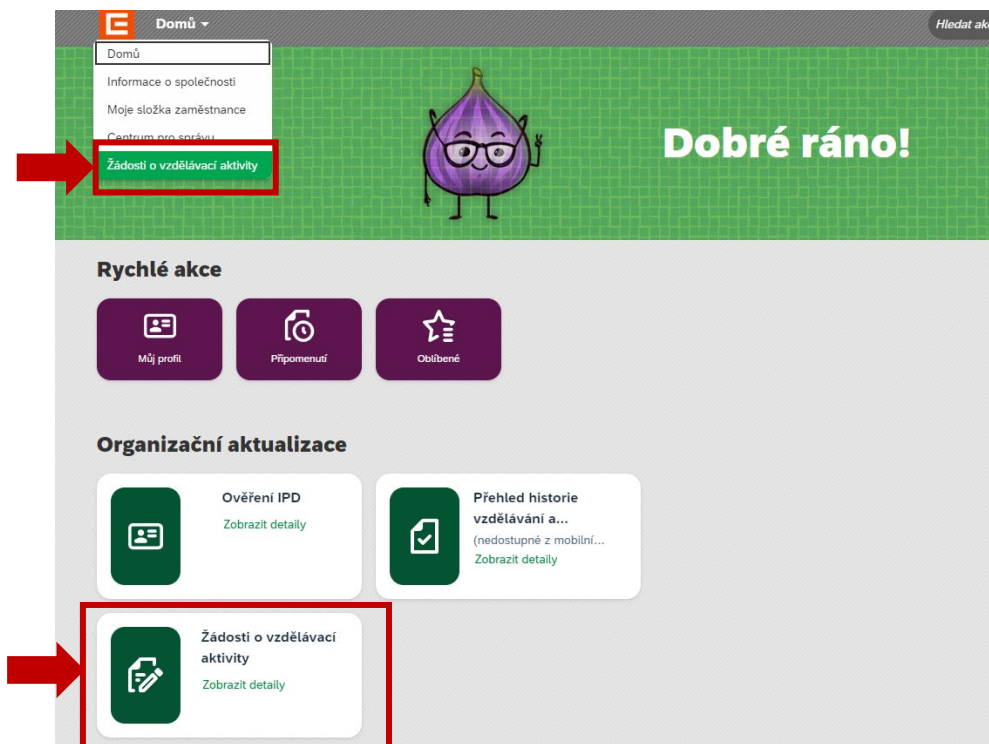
Domů

Hledat ak

Domů
Informace o společnosti
Moje složka zaměstnance
Centrum pro správu
Žádosti o vzdělávací aktivity

Dobré ráno!

Rychlé akce

Můj profil
Připomenutí
Oblíbené

Organizační aktualizace

Ověření IPD
Zobrazit detaily

Přehled historie vzdělávání a...
(nedostupné z mobilní...
Zobrazit detaily

Žádosti o vzdělávací aktivity
Zobrazit detaily